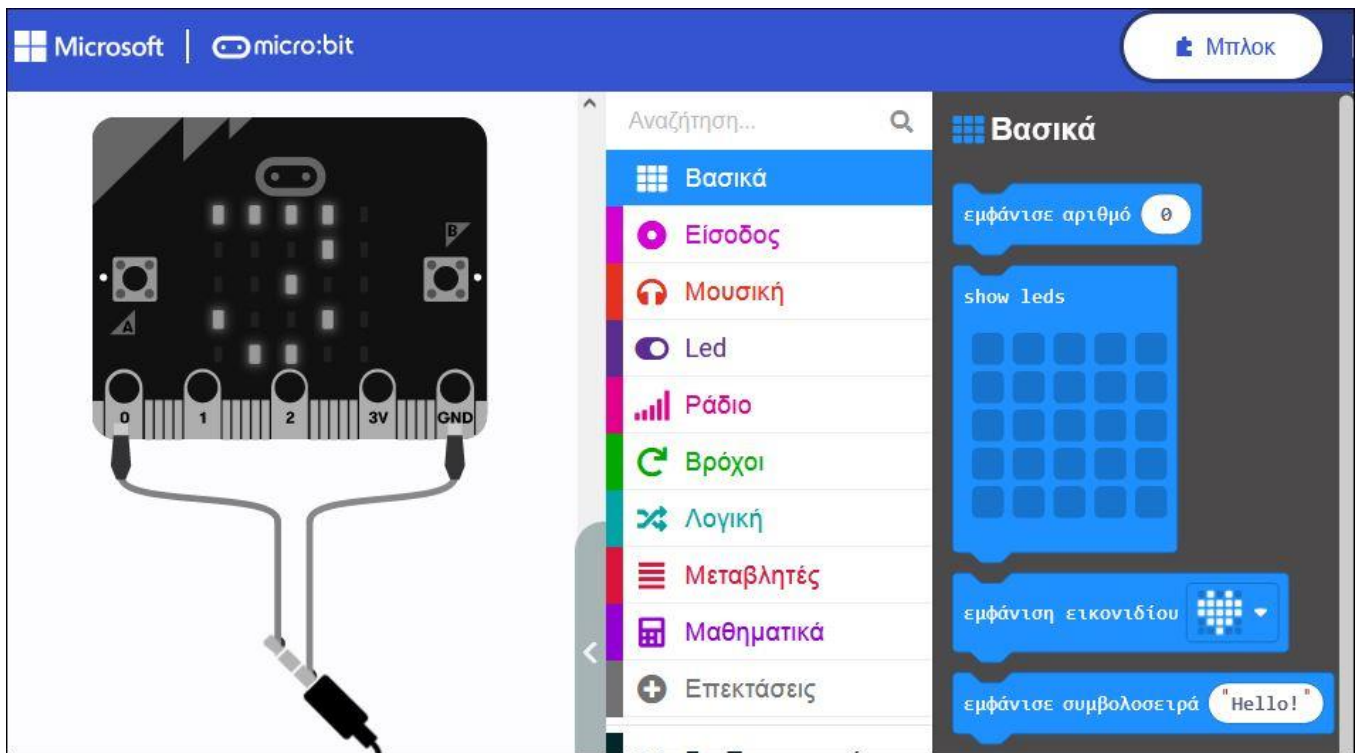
Microsoft | micro:bit

Μπλοκ

B

A

0 1 2 3V GND

Αναζήτηση...

Βασικά
Είσοδος
Μουσική
Led
Ράδιο
Βρόχοι
Λογική
Μεταβλητές
Μαθηματικά
Επεκτάσεις

Βασικά

εμφάνισε αριθμό 0

show leds

εμφάνιση εικονιδίου

εμφάνισε συμβολοσειρά "Hello!"